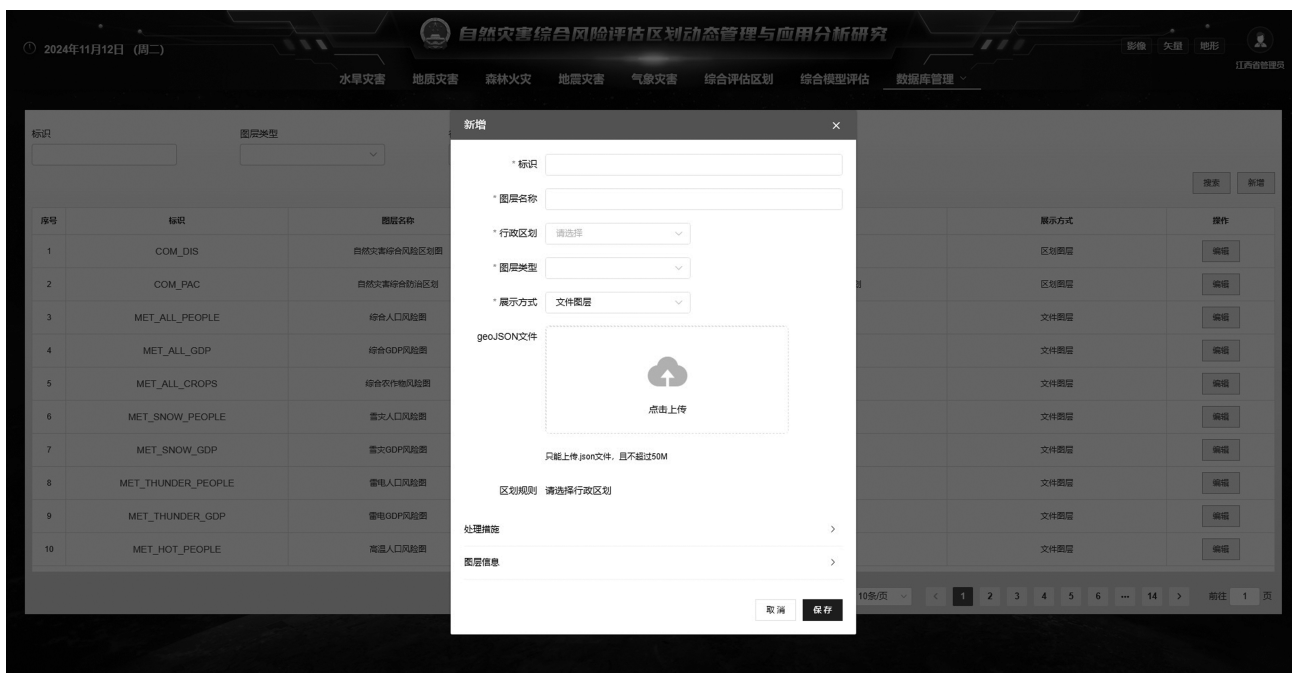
2024年11月12日 (周二)

自然灾害综合风险评估区划动态管理与应用分析研究

影像 矢量 地形

江西省管理员

水旱灾害 地质灾害 森林火灾 地震灾害 气象灾害 综合评估区划 综合模型评估 数据库管理

标识 图层类型

搜索 新增

| 序号 | 标识 | 图层名称 | | 展示方式 | 操作 |
|---|---|---|---|---|---|
| 1 | COM_DIS | 自然灾害综合风险区划图 | | 区划图层 | 编辑 |
| 2 | COM_PAC | 自然灾害综合防治区划 | 划 | 区划图层 | 编辑 |
| 3 | MET_ALL_PEOPLE | 综合人口风险图 | | 文件图层 | 编辑 |
| 4 | MET_ALL_GDP | 综合GDP风险图 | | 文件图层 | 编辑 |
| 5 | MET_ALL_CROPS | 综合农作物风险图 | | 文件图层 | 编辑 |
| 6 | MET_SNOW_PEOPLE | 雪灾人口风险图 | | 文件图层 | 编辑 |
| 7 | MET_SNOW_GDP | 雪灾GDP风险图 | | 文件图层 | 编辑 |
| 8 | MET_THUNDER_PEOPLE | 雷电人口风险图 | | 文件图层 | 编辑 |
| 9 | MET_THUNDER_GDP | 雷电GDP风险图 | | 文件图层 | 编辑 |
| 10 | MET_HOT_PEOPLE | 高温人口风险图 | | 文件图层 | 编辑 |

10条/页 < 1 2 3 4 5 6 ... 14 > 前往 1 页

新增 ×

* 标识
* 图层名称
* 行政区划 请选择
* 图层类型
* 展示方式 文件图层
geoJSON文件
点击上传
只能上传.json文件，且不超过50M
区划规则 请选择行政区划
处理措施 >
图层信息 >
取消 保存